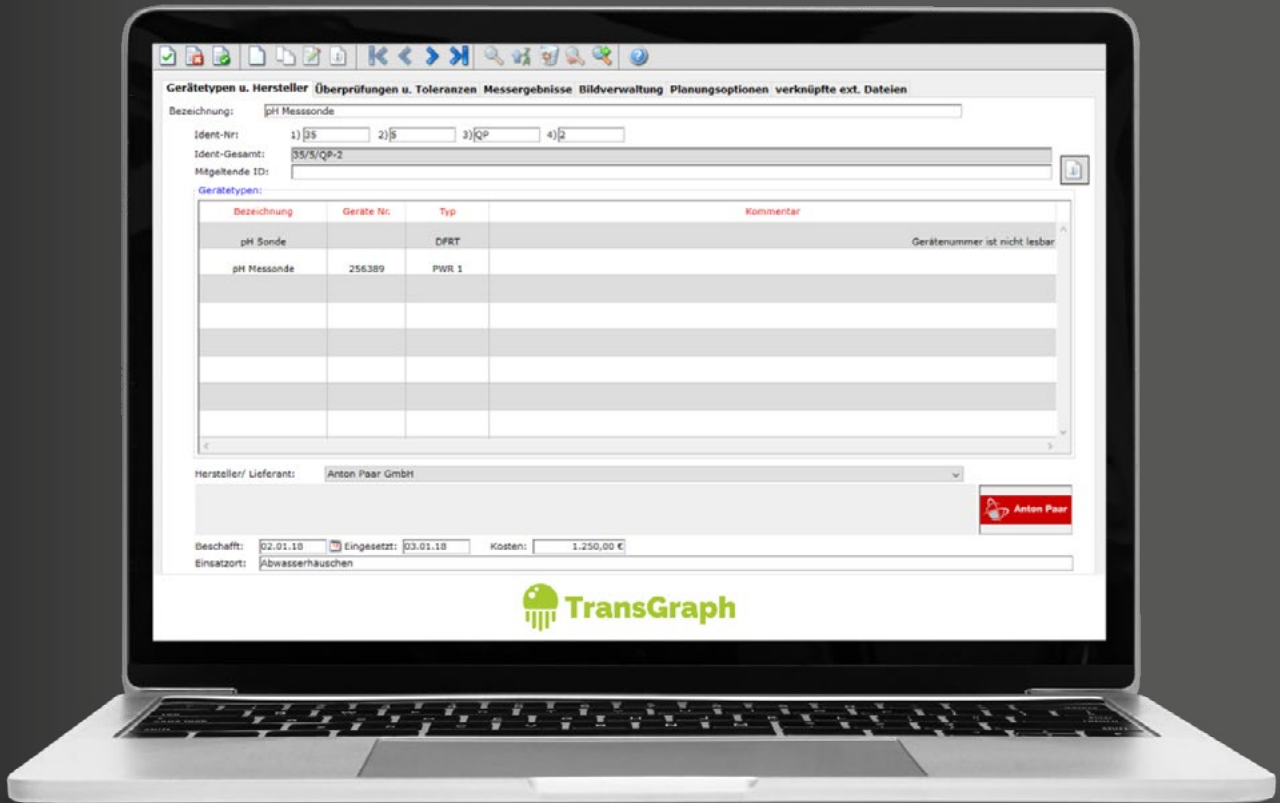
Gerätetypen u. Hersteller Überprüfungen u. Toleranzen Messergebnisse Bildverwaltung Planungsoptionen verknüpfte ext. Dateien

Bezeichnung: pH Messsonde

Ident-Nr: 1) 35 2) 5 3) QP 4) 2

Ident-Gesamt: 35/5/QP-2

Mitgeltende ID:

Gerätetypen:

| Bezeichnung | Geräte Nr. | Typ | Kommentar |
|---|---|---|---|
| pH Sonde | | DFRT | Gerätenummer ist nicht lesbar |
| pH Messonde | 256389 | PWR 1 | |
| | | | |
| | | | |
| | | | |
| | | | |
| | | | |
| | | | |

Hersteller/ Lieferant: Anton Paar GmbH

Anton Paar

Beschafft: 02.01.18 Eingesetzt: 03.01.18 Kosten: 1.250,00 €

Einsatzort: Abwasserhäuschen

TransGraph